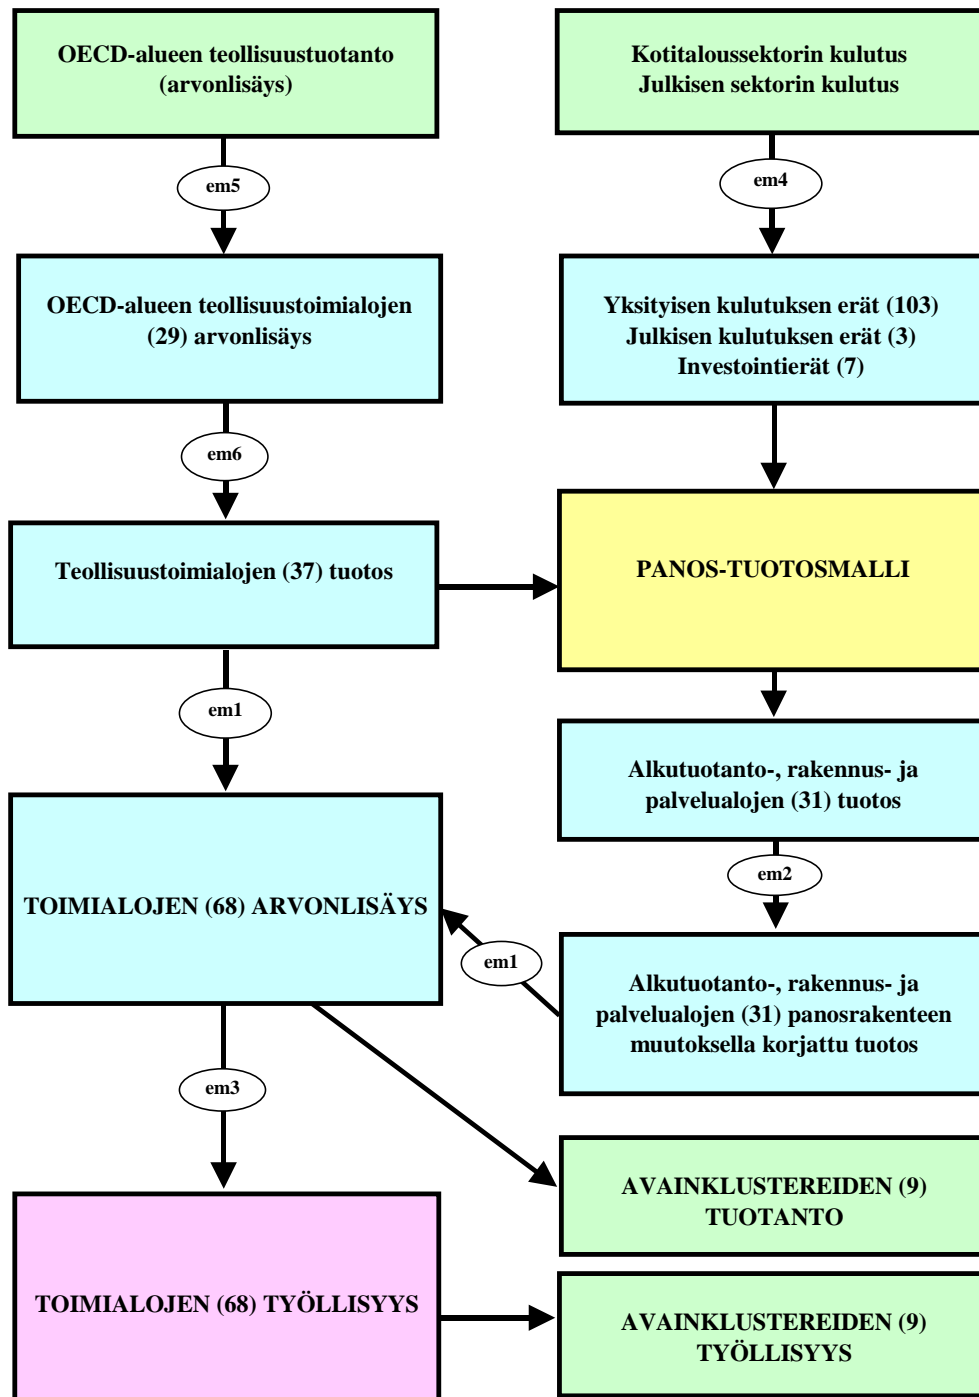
OECD-alueen teollisuustuotanto (arvonlisäys)

em5

OECD-alueen teollisuustoimialojen (29) arvonlisäys

em6

Teollisuustoimialojen (37) tuotos

em1

TOIMIALOJEN (68) ARVONLISÄYS

em3

TOIMIALOJEN (68) TYÖLLISYYS

Kotitaloussektorin kulutus
Julkisen sektorin kulutus

em4

Yksityisen kulutuksen erät (103)
Julkisen kulutuksen erät (3)
Investointierät (7)

PANOS-TUOTOSMALLI

Alkutuotanto-, rakennus- ja palvelualojen (31) tuotos

em2

em1

Alkutuotanto-, rakennus- ja palvelualojen (31) panosrakenteen muutoksella korjattu tuotos

AVAINKLUSTEREIDEN (9) TUOTANTO

AVAINKLUSTEREIDEN (9) TYÖLLISYYS